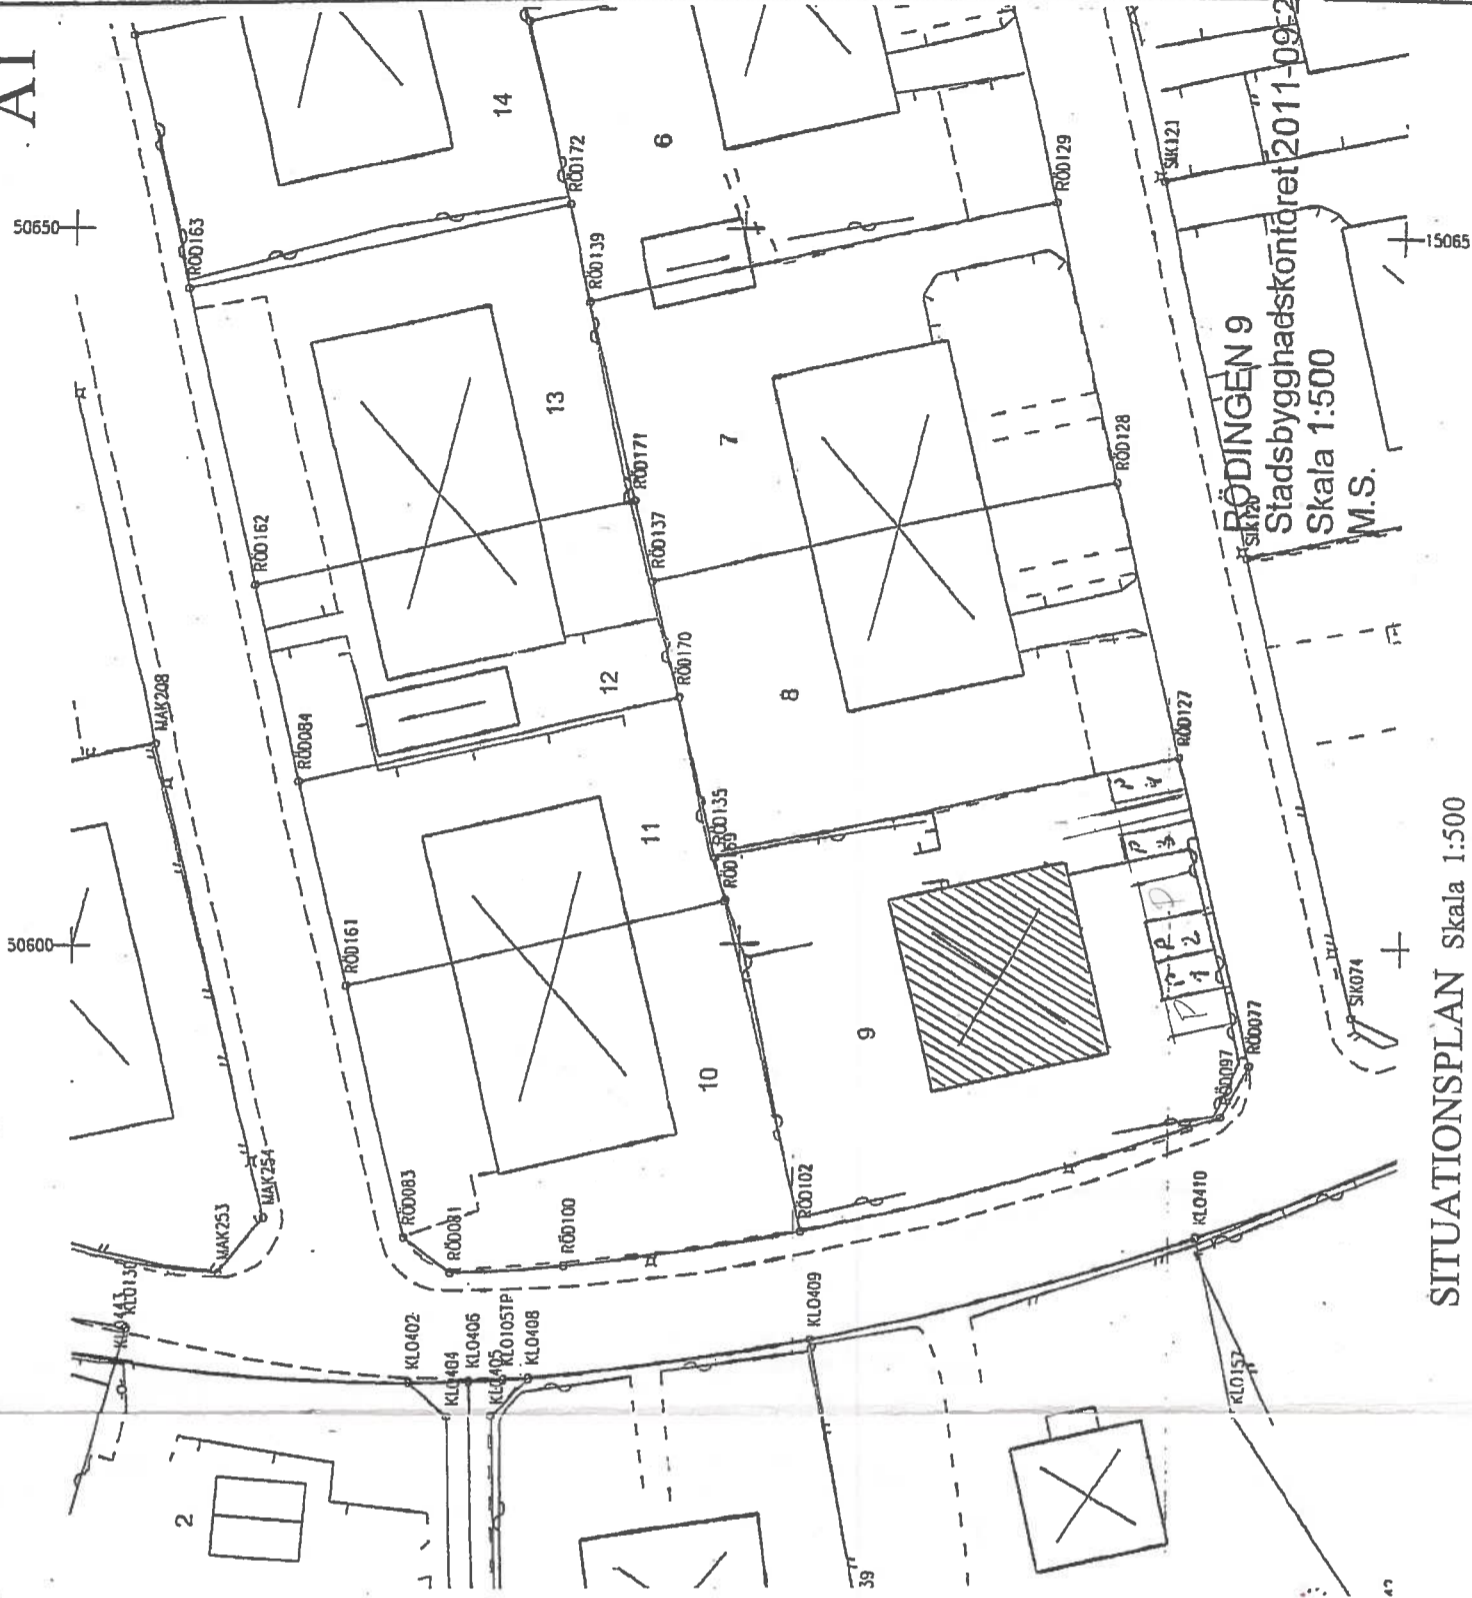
A1

RÖDINGEN 9
Stadsbyggnadskontoret 2011-09-2
Skala 1:500
M.S.

SITUATIONSPLAN Skala 1:500

50650
50600
15065

14
6
13
7
12
8
11
9
10
2
39

RÖD163
RÖD172
RÖD139
RÖD129
SK121
RÖD171
RÖD137
RÖD128
RÖD162
SIK120
RÖD170
MAK208
RÖD084
RÖD127
RÖD135
RÖD169
RÖD161
SIK074
RÖD077
RÖD097
RÖD102
MAK254
MAK253
RÖD083
RÖD081
RÖD100
KLO410
KLO409
KLO130
KLO413
KLO402
KLO404
KLO406
KLO405
KLO105TP
KLO408
KLO157

P 4
P 3
P
P 2
P 1
P